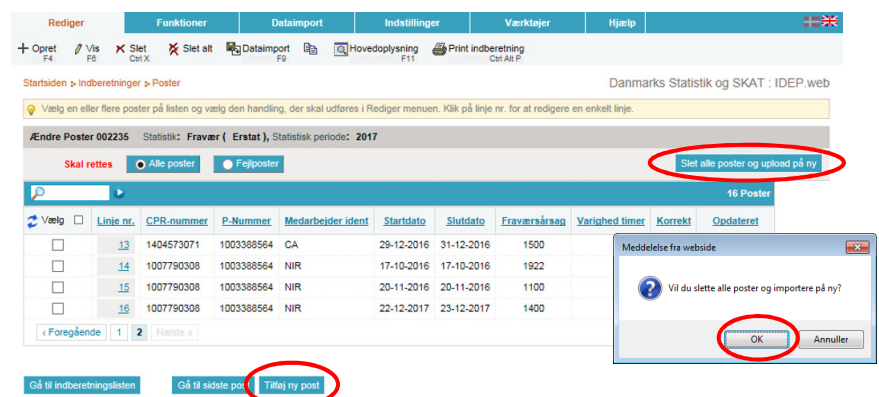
Rediger | Funktioner | Dataimport | Indstillinger | Værktøjer | Hjælp

+ Opret F4 | Vis F6 | Slet Ctrl X | Slet alt | Dataimport F9 | Hovedoplysning F11 | Print indberetning Ctrl Alt P

Startsiden ▸ Indberetninger ▸ Poster

Danmarks Statistik og SKAT : IDEP.web

Vælg en eller flere poster på listen og vælg den handling, der skal udføres i Rediger menuen. Klik på linje nr. for at redigere en enkelt linje.

Ændre Poster 002235 Statistik: Fravær ( Erstat ), Statistisk periode: 2017

Skal rettes | Alle poster | Fejlposter | Slet alle poster og upload på ny

16 Poster

| Vælg | Linje nr. | CPR-nummer | P-Nummer | Medarbejder ident | Startdato | Slutdato | Fraværsårsag | Varighed timer | Korrekt | Opdateret |
|---|---|---|---|---|---|---|---|---|---|---|
| | 13 | 1404573071 | 1003388564 | CA | 29-12-2016 | 31-12-2016 | 1500 | | | |
| | 14 | 1007790308 | 1003388564 | NIR | 17-10-2016 | 17-10-2016 | 1922 | | | |
| | 15 | 1007790308 | 1003388564 | NIR | 20-11-2016 | 20-11-2016 | 1100 | | | |
| | 16 | 1007790308 | 1003388564 | NIR | 22-12-2017 | 23-12-2017 | 1400 | | | |

« Foregående 1 2 Næste »

Meddelelse fra webside

Vil du slette alle poster og importere på ny?

OK | Annuller

Gå til indberetningslisten | Gå til sidste post | Tilføj ny post